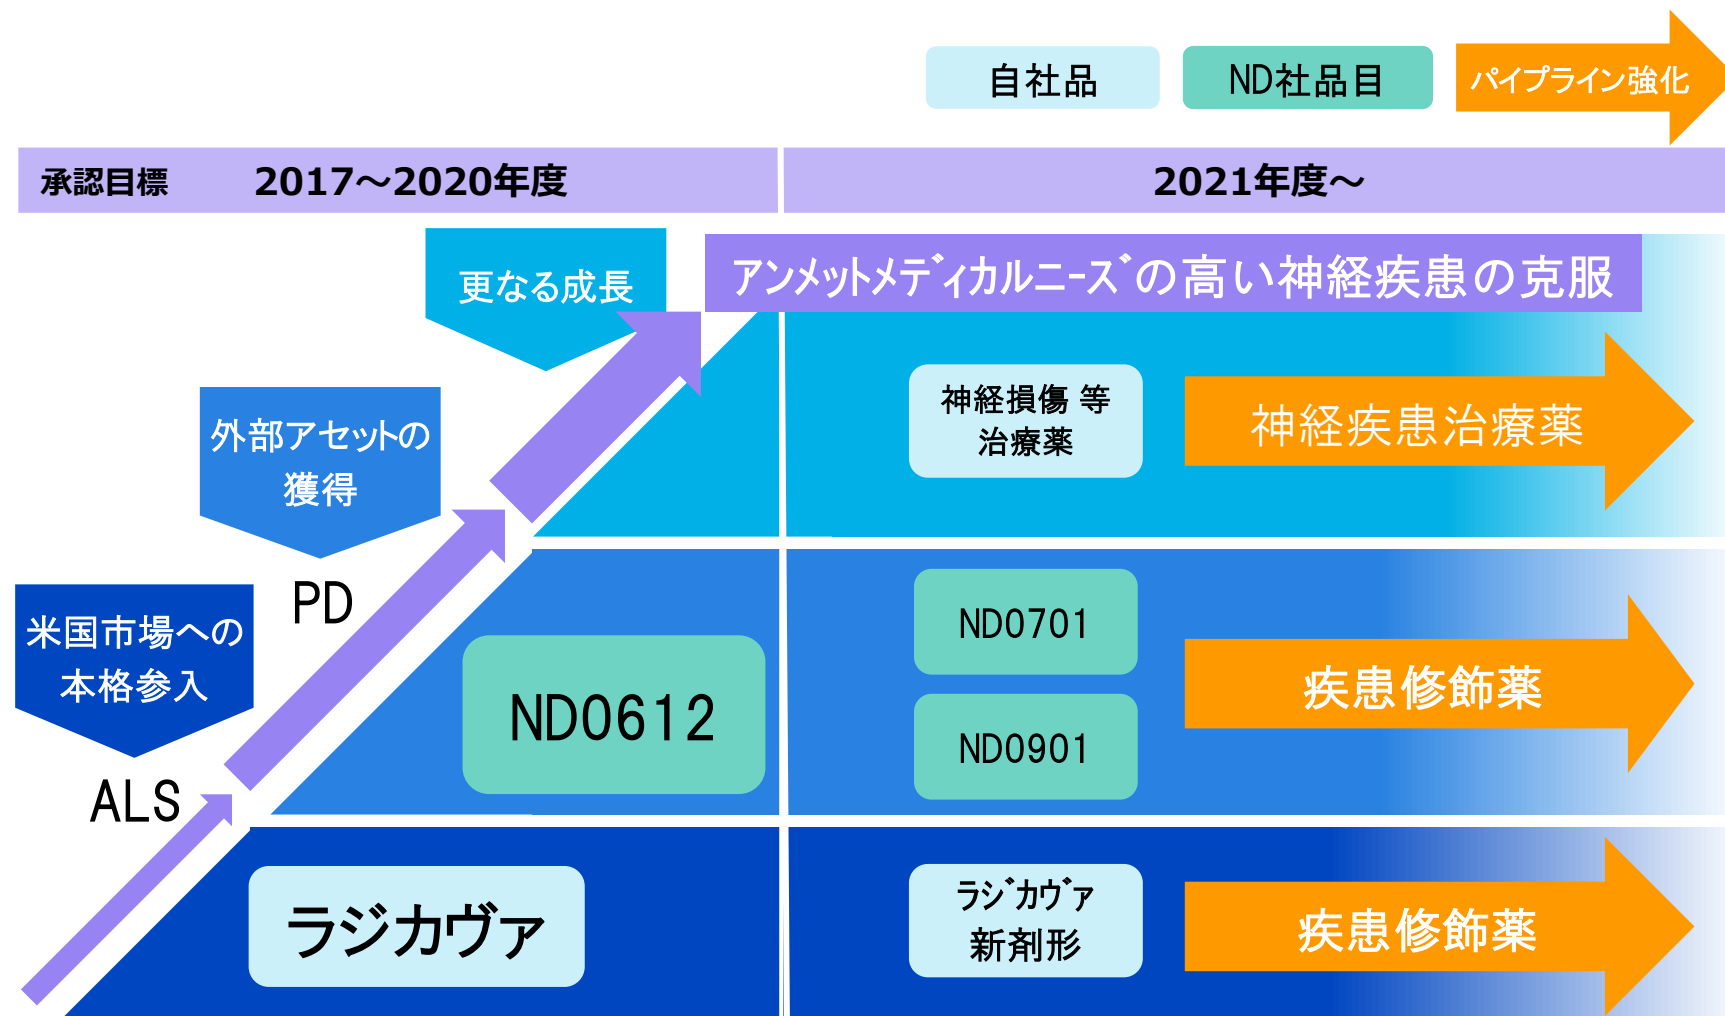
自社品

ND社品目

パイプライン強化

承認目標 2017～2020年度

2021年度～

更なる成長

アンメットメディカルニーズの高い神経疾患の克服

外部アセットの獲得

PD

米国市場への本格参入

ALS

神経損傷 等治療薬

神経疾患治療薬

ND0612

ND0701

ND0901

疾患修飾薬

ラジカヴァ

ラジカヴァ新剤形

疾患修飾薬